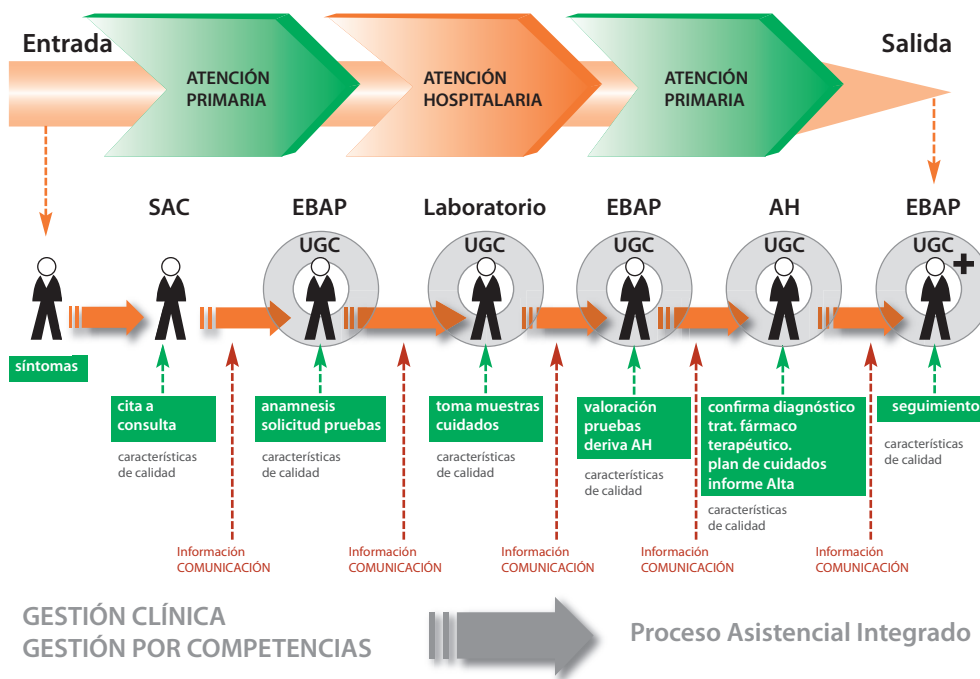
Entrada

ATENCIÓN PRIMARIA

ATENCIÓN HOSPITALARIA

ATENCIÓN PRIMARIA

Salida

SAC

EBAP

Laboratorio

EBAP

AH

EBAP

UGC

UGC

UGC

UGC

UGC

síntomas

cita a consulta

características de calidad

anamnesis solicitud pruebas

características de calidad

toma muestras cuidados

características de calidad

valoración pruebas deriva AH

características de calidad

confirma diagnóstico trat. fármaco terapéutico. plan de cuidados informe Alta

características de calidad

seguimiento

características de calidad

Información COMUNICACIÓN

Información COMUNICACIÓN

Información COMUNICACIÓN

Información COMUNICACIÓN

Información COMUNICACIÓN

GESTIÓN CLÍNICA
GESTIÓN POR COMPETENCIAS

Proceso Asistencial Integrado